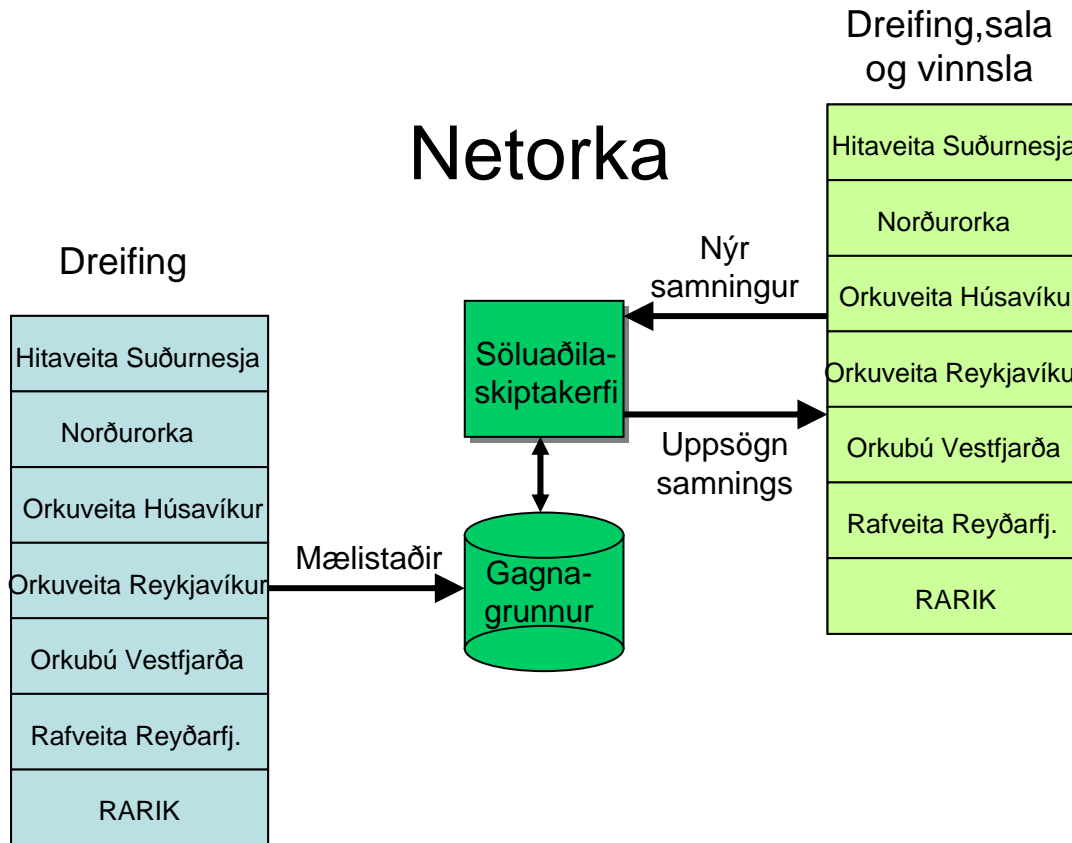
Netorka

Dreifing

Hitaveita Suðurnesja

Norðurorka

Orkuveita Húsavíkur

Orkuveita Reykjavíkur

Orkubú Vestfjarða

Rafveita Reyðarfj.

RARIK

Mælistaðir

Gagna-grunnur

Söluaðila-skiptakerfi

Nýr samningur

Uppsögn samnings

Dreifing,sala og vinnsla

Hitaveita Suðurnesja

Norðurorka

Orkuveita Húsavíku

Orkuveita Reykjavíku

Orkubú Vestfjarða

Rafveita Reyðarfj.

RARIK